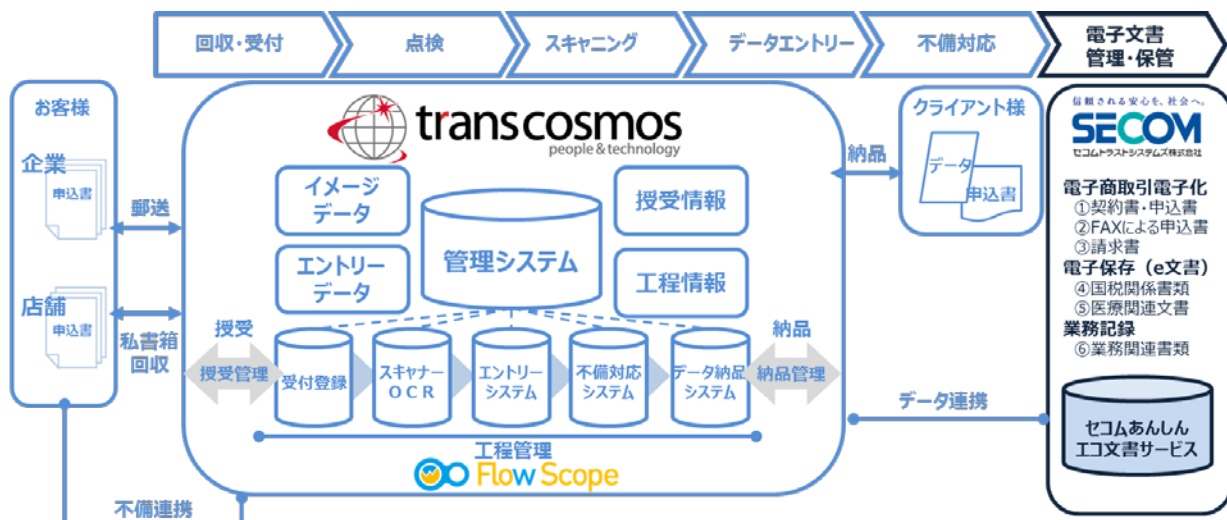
回収・受付

点検

スキャニング

データエントリー

不備対応

電子文書 管理・保管

お客様

企業

申込書

郵送

店舗

申込書

私書箱 回収

transcosmos
people & technology

イメージ データ

エントリー データ

管理システム

授受情報

工程情報

授受

授受管理

受付登録

スキャナー OCR

エントリー システム

不備対応 システム

データ納品 システム

納品

納品管理

工程管理

Flow Scope

不備連携

納品

クライアント様

データ

申込書

データ連携

信頼される安心を、社会へ。
SECOM
セコムトラストシステムズ株式会社

電子商取引電子化
①契約書・申込書
②FAXによる申込書
③請求書
電子保存（e文書）
④国税関係書類
⑤医療関連文書
業務記録
⑥業務関連書類

セコムあんしん エコ文書サービス